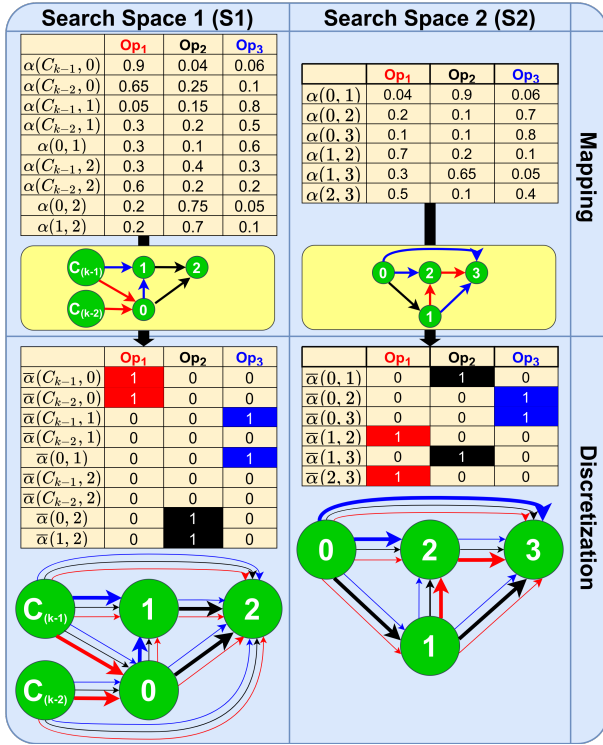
Search Space 1 (S1)

Search Space 2 (S2)

| | Op$_1$ | Op$_2$ | Op$_3$ |
|---|---|---|---|
| $\alpha(C_{k-1},0)$ | 0.9 | 0.04 | 0.06 |
| $\alpha(C_{k-2},0)$ | 0.65 | 0.25 | 0.1 |
| $\alpha(C_{k-1},1)$ | 0.05 | 0.15 | 0.8 |
| $\alpha(C_{k-2},1)$ | 0.3 | 0.2 | 0.5 |
| $\alpha(0,1)$ | 0.3 | 0.1 | 0.6 |
| $\alpha(C_{k-1},2)$ | 0.3 | 0.4 | 0.3 |
| $\alpha(C_{k-2},2)$ | 0.6 | 0.2 | 0.2 |
| $\alpha(0,2)$ | 0.2 | 0.75 | 0.05 |
| $\alpha(1,2)$ | 0.2 | 0.7 | 0.1 |

| | Op$_1$ | Op$_2$ | Op$_3$ |
|---|---|---|---|
| $\alpha(0,1)$ | 0.04 | 0.9 | 0.06 |
| $\alpha(0,2)$ | 0.2 | 0.1 | 0.7 |
| $\alpha(0,3)$ | 0.1 | 0.1 | 0.8 |
| $\alpha(1,2)$ | 0.7 | 0.2 | 0.1 |
| $\alpha(1,3)$ | 0.3 | 0.65 | 0.05 |
| $\alpha(2,3)$ | 0.5 | 0.1 | 0.4 |

Mapping

C$_{(k-1)}$ 1 2 C$_{(k-2)}$ 0

0 2 3 1

| | Op$_1$ | Op$_2$ | Op$_3$ |
|---|---|---|---|
| $\overline{\alpha}(C_{k-1},0)$ | 1 | 0 | 0 |
| $\overline{\alpha}(C_{k-2},0)$ | 1 | 0 | 0 |
| $\overline{\alpha}(C_{k-1},1)$ | 0 | 0 | 1 |
| $\overline{\alpha}(C_{k-2},1)$ | 0 | 0 | 0 |
| $\overline{\alpha}(0,1)$ | 0 | 0 | 1 |
| $\overline{\alpha}(C_{k-1},2)$ | 0 | 0 | 0 |
| $\overline{\alpha}(C_{k-2},2)$ | 0 | 0 | 0 |
| $\overline{\alpha}(0,2)$ | 0 | 1 | 0 |
| $\overline{\alpha}(1,2)$ | 0 | 1 | 0 |

| | Op$_1$ | Op$_2$ | Op$_3$ |
|---|---|---|---|
| $\overline{\alpha}(0,1)$ | 0 | 1 | 0 |
| $\overline{\alpha}(0,2)$ | 0 | 0 | 1 |
| $\overline{\alpha}(0,3)$ | 0 | 0 | 1 |
| $\overline{\alpha}(1,2)$ | 1 | 0 | 0 |
| $\overline{\alpha}(1,3)$ | 0 | 1 | 0 |
| $\overline{\alpha}(2,3)$ | 1 | 0 | 0 |

Discretization

0 2 3 1

C$_{(k-1)}$ 1 2 C$_{(k-2)}$ 0